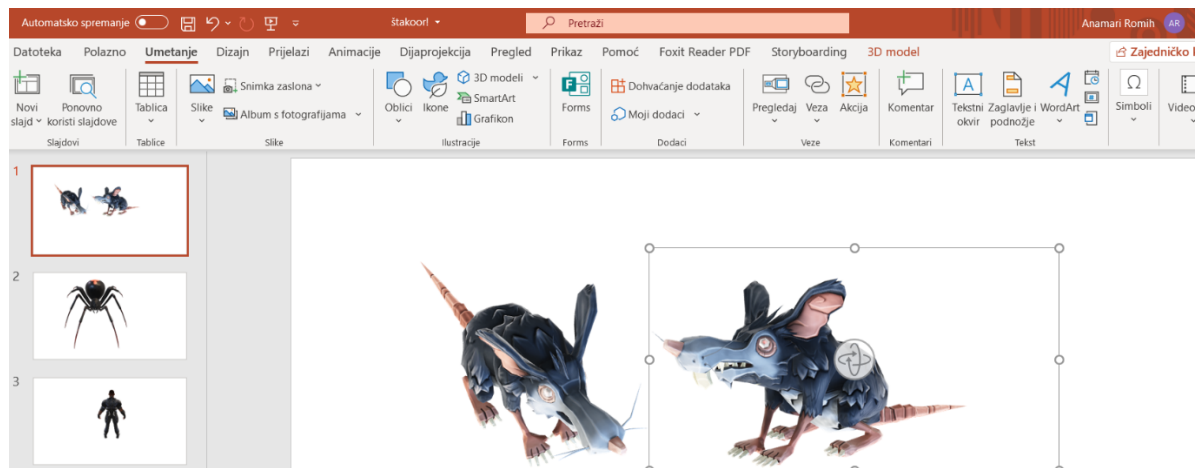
Automatsko spremanje
štakor! ⌄
Pretraži
Anamari Romih AR

Datoteka Polazno Umetanje Dizajn Prijelazi Animacije Dijaprojekcija Pregled Prikaz Pomoć Foxit Reader PDF Storyboarding 3D model
Zajedničko k

Novi slajd ⌄ Ponovno koristi slajdove
Slajdovi
Tablica ⌄
Tablice
Slike ⌄ Snimka zaslona ⌄ Album s fotografijama ⌄
Slike
Oblici ⌄ Ikone 3D modeli ⌄ SmartArt Grafikon
Ilustracije
Forms
Forms
Dohvaćanje dodataka Moji dodaci ⌄
Dodaci
Pregledaj ⌄ Veza ⌄ Akcija
Veze
Komentar
Komentari
Tekstni okvir Zaglavlje i podnožje WordArt ⌄
Tekst
Simboli ⌄
Video

1
2
3